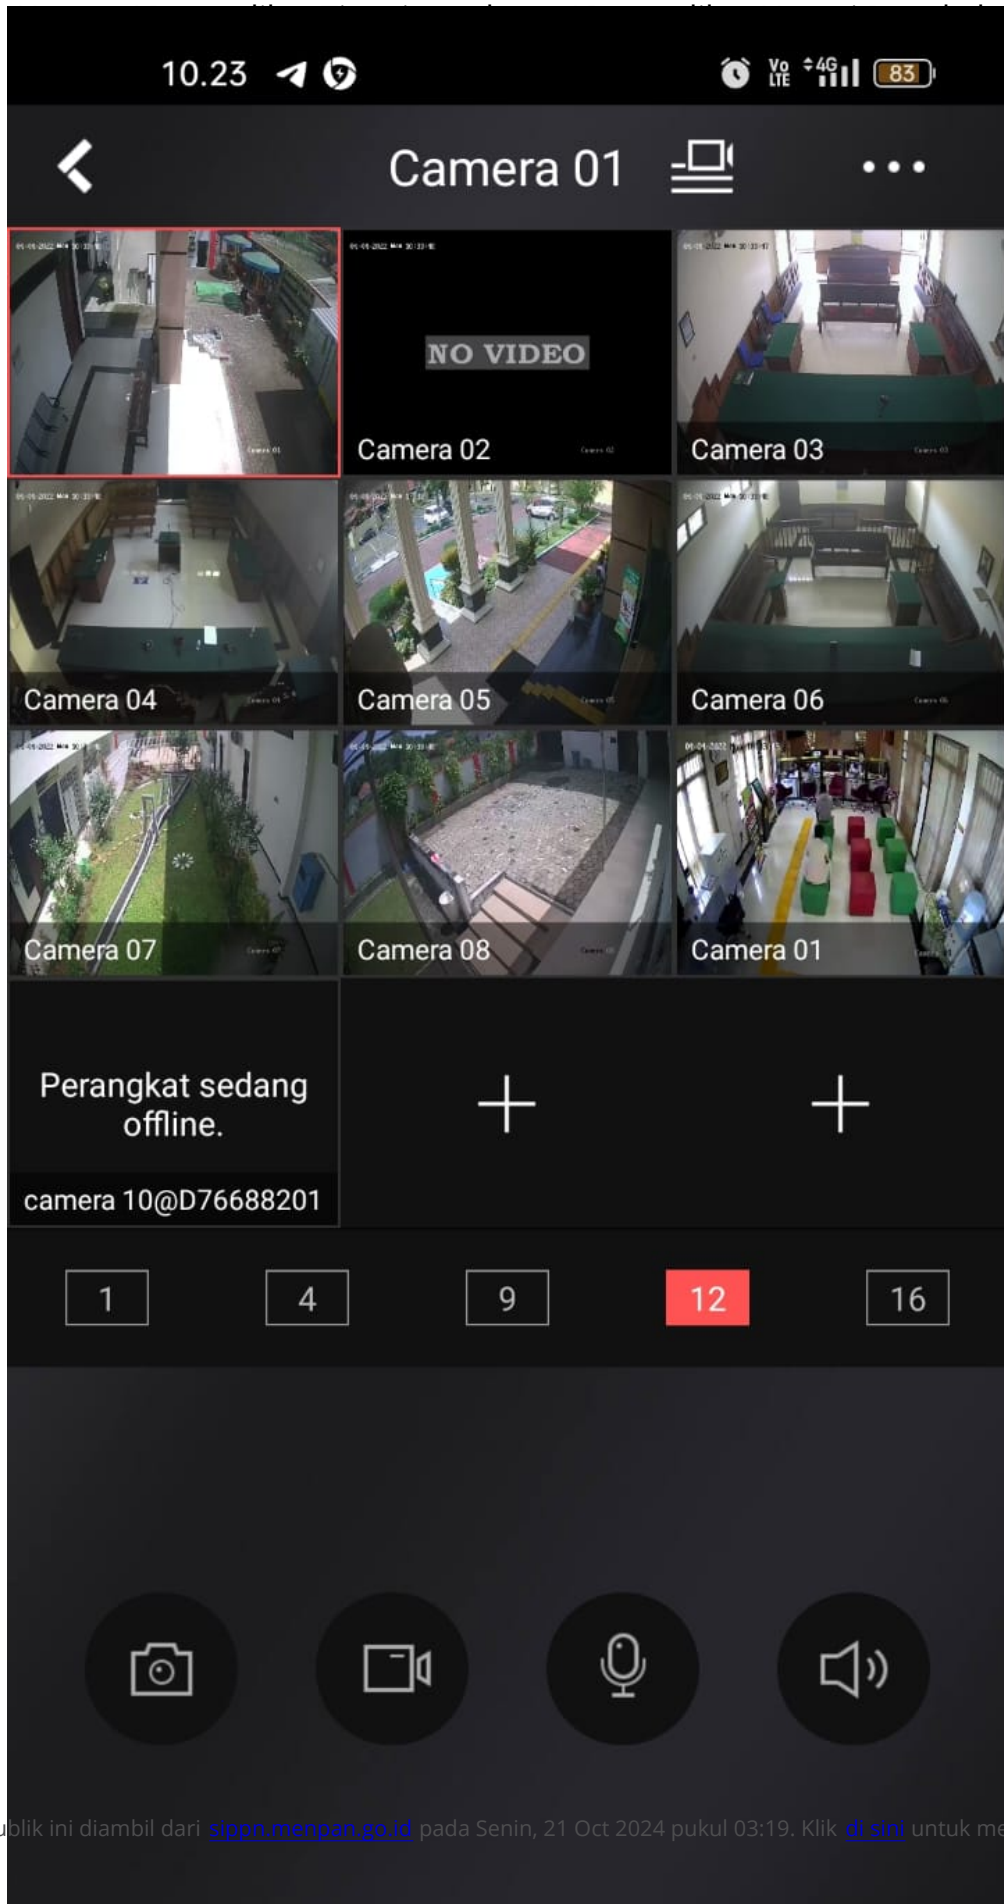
10.23

Vo LTE 4G 83

Camera 01

NO VIDEO

Camera 02

Camera 03

Camera 04

Camera 05

Camera 06

Camera 07

Camera 08

Camera 01

Perangkat sedang offline.

camera 10@D76688201

+

+

1 4 9 12 16

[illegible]blik ini diambil dari sippn.menpan.go.id pada Senin, 21 Oct 2024 pukul 03:19. Klik di sini untuk me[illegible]